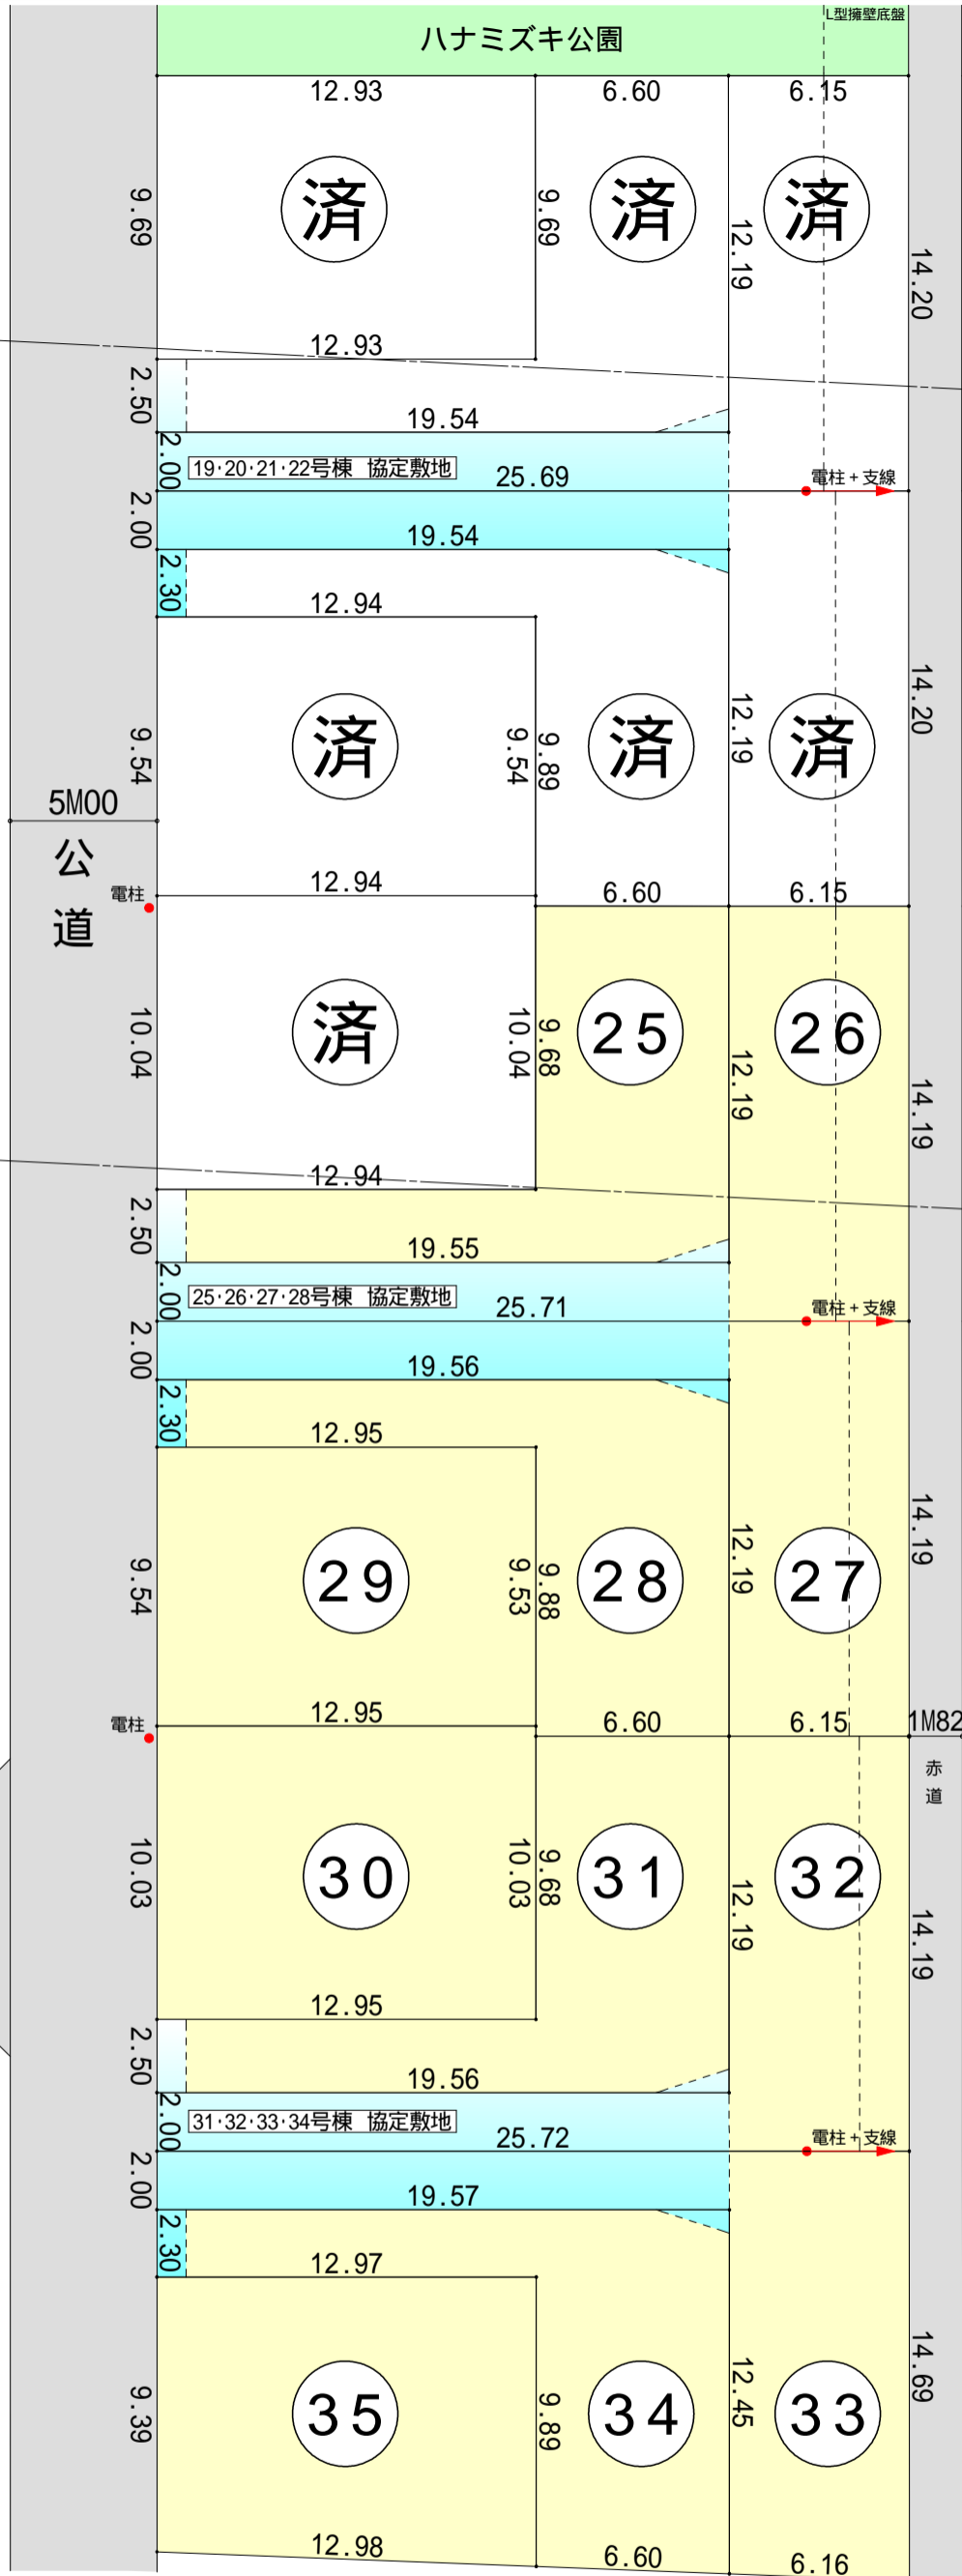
ハナミズキ公園
L型擁壁底盤
12.93
6.60
6.15
9.69
済
9.69
済
12.19
済
14.20
12.93
2.50
19.54
2.00
19·20·21·22号棟 協定敷地
25.69
電柱+支線
2.00
19.54
2.30
12.94
9.54
済
9.54
9.89
済
12.19
済
14.20
5M00
公
道
電柱
12.94
6.60
6.15
10.04
済
10.04
9.68
25
12.19
26
14.19
12.94
2.50
19.55
2.00
25·26·27·28号棟 協定敷地
25.71
電柱+支線
2.00
19.56
2.30
12.95
9.54
29
9.53
9.88
28
12.19
27
14.19
電柱
12.95
6.60
6.15
1M82
赤
道
10.03
30
10.03
9.68
31
12.19
32
14.19
12.95
2.50
19.56
2.00
31·32·33·34号棟 協定敷地
25.72
電柱+支線
2.00
19.57
2.30
12.97
9.39
35
9.89
34
12.45
33
14.69
12.98
6.60
6.16